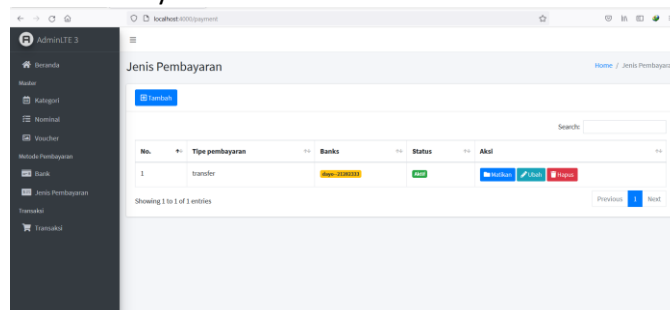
localhost:4000/payment

AdminLTE 3

Beranda
Master
Kategori
Nominal
Voucher
Metode Pembayaran
Bank
Jenis Pembayaran
Transaksi
Transaksi

Jenis Pembayaran

Home / Jenis Pembayar

Tambah

Search:

| No. | Tipe pembayaran | Banks | Status | Aksi |
|---|---|---|---|---|
| 1 | transfer | dayo - 31282223 | aktif | Matikan Ubah Hapus |

Showing 1 to 1 of 1 entries

Previous 1 Next